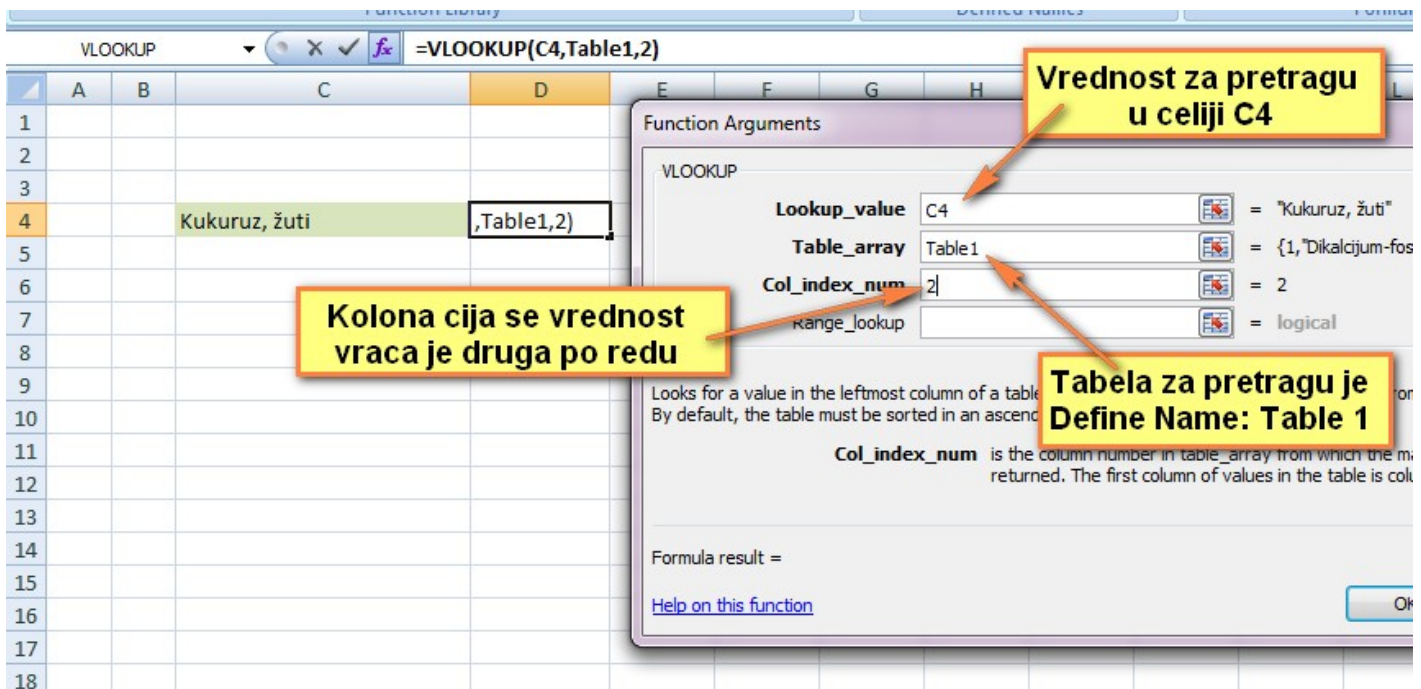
Function Library Defined Names Formul

VLOOKUP × ✓ $f_x$ =VLOOKUP(C4,Table1,2)

| | A | B | C | D | E | F | G | H | L |
|---|---|---|---|---|---|---|---|---|---|
| 1 | | | | | | | | | |
| 2 | | | | | | | | | |
| 3 | | | | | | | | | |
| 4 | | | Kukuruz, žuti | ,Table1,2) | | | | | |
| 5 | | | | | | | | | |
| 6 | | | | | | | | | |
| 7 | | | | | | | | | |
| 8 | | | | | | | | | |
| 9 | | | | | | | | | |
| 10 | | | | | | | | | |
| 11 | | | | | | | | | |
| 12 | | | | | | | | | |
| 13 | | | | | | | | | |
| 14 | | | | | | | | | |
| 15 | | | | | | | | | |
| 16 | | | | | | | | | |
| 17 | | | | | | | | | |
| 18 | | | | | | | | | |

Vrednost za pretragu u celiji C4

Function Arguments

VLOOKUP

Lookup_value C4 = "Kukuruz, žuti"

Table_array Table1 = {1,"Dikalcijum-fos

Col_index_num 2 = 2

Range_lookup = logical

Kolona cija se vrednost vraca je druga po redu

Tabela za pretragu je Define Name: Table 1

Looks for a value in the leftmost column of a table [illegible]
By default, the table must be sorted in an ascend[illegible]

Col_index_num is the column number in table_array from which the ma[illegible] returned. The first column of values in the table is colu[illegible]

Formula result =

Help on this function

Ok